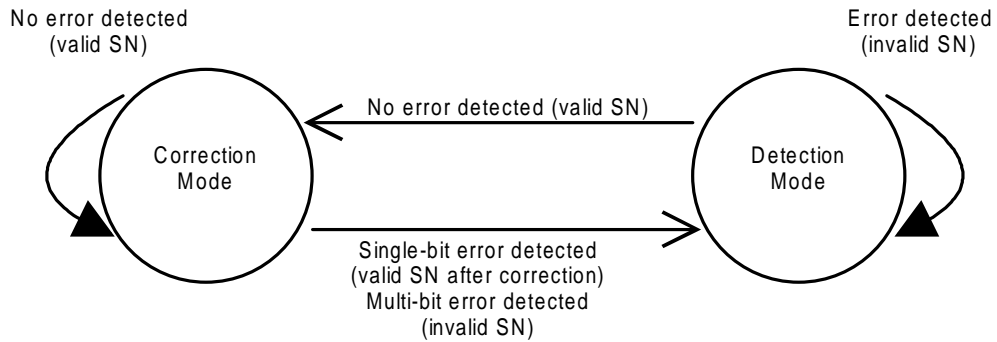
No error detected
(valid SN)

Error detected
(invalid SN)

No error detected (valid SN)

Correction
Mode

Detection
Mode

Single-bit error detected
(valid SN after correction)
Multi-bit error detected
(invalid SN)